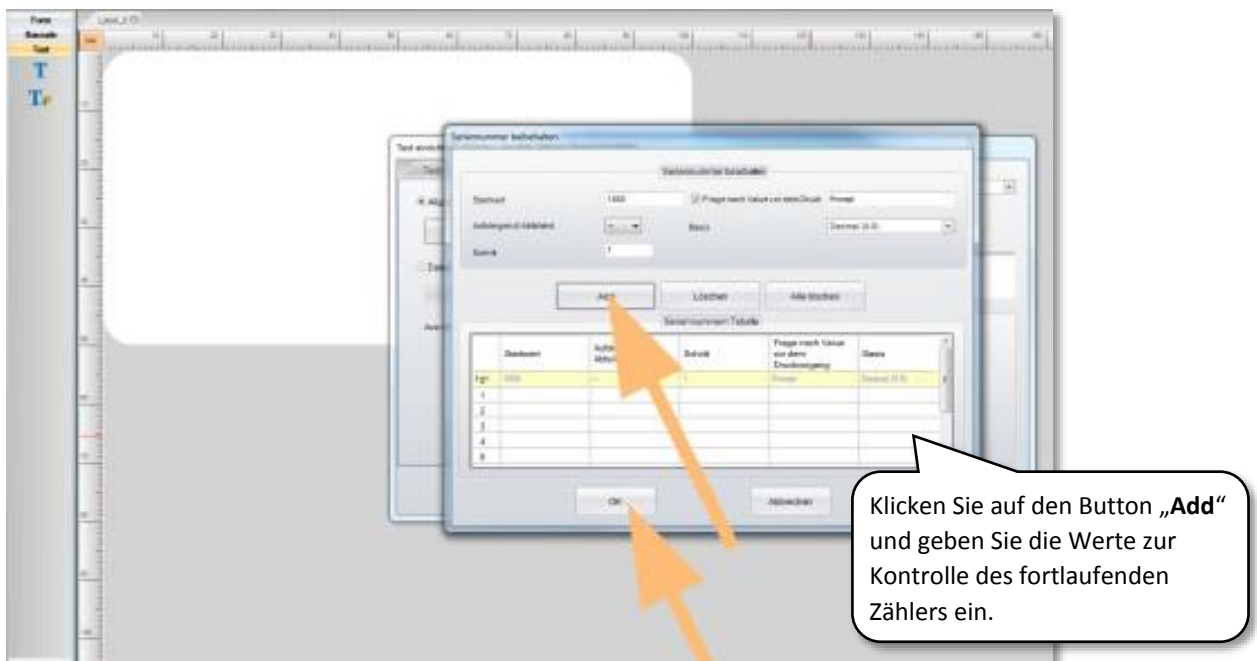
Form
Barcode
Text

Seriennummer bearbeiten

Seriennummer bearbeiten

Startwert 1000

Frage nach Value vor dem Druck Prompt

Aufsteigend/Abfallend

Basis Dezimal (0-9)

Schritt 1

Add Löschen Alle löschen

Seriennummern Tabelle

| | Startwert | Aufst. Abfall. | Schritt | Frage nach Value vor dem Druckvorgang | Basis |
|---|---|---|---|---|---|
| Def | 1000 | ... | 1 | Prompt | Dezimal (0-9) |
| 1 | | | | | |
| 2 | | | | | |
| 3 | | | | | |
| 4 | | | | | |
| 5 | | | | | |

OK Abbrechen

Klicken Sie auf den Button „**Add**“ und geben Sie die Werte zur Kontrolle des fortlaufenden Zählers ein.